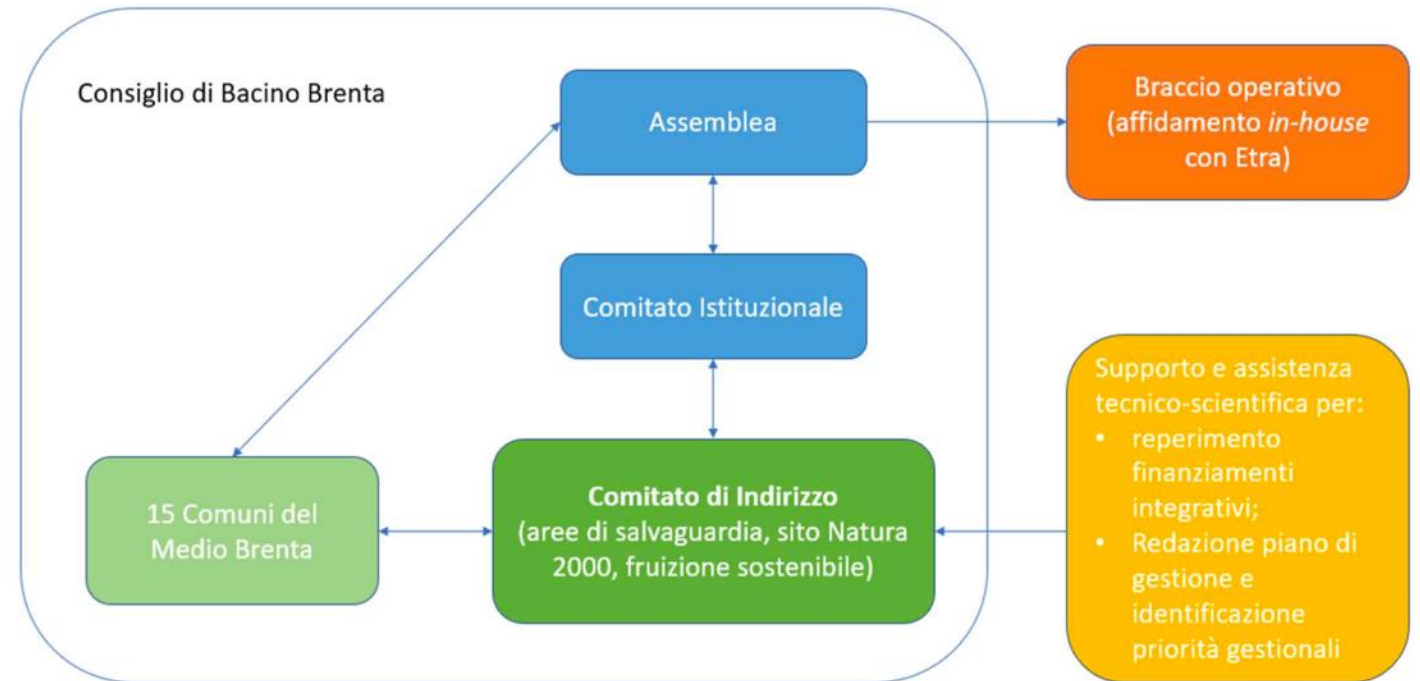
Consiglio di Bacino Brenta

Assemblea

Braccio operativo (affidamento *in-house* con Etra)

Comitato Istituzionale

Supporto e assistenza tecnico-scientifica per:
• reperimento finanziamenti integrativi;
• Redazione piano di gestione e identificazione priorità gestionali

15 Comuni del Medio Brenta

**Comitato di Indirizzo**
(aree di salvaguardia, sito Natura 2000, fruizione sostenibile)